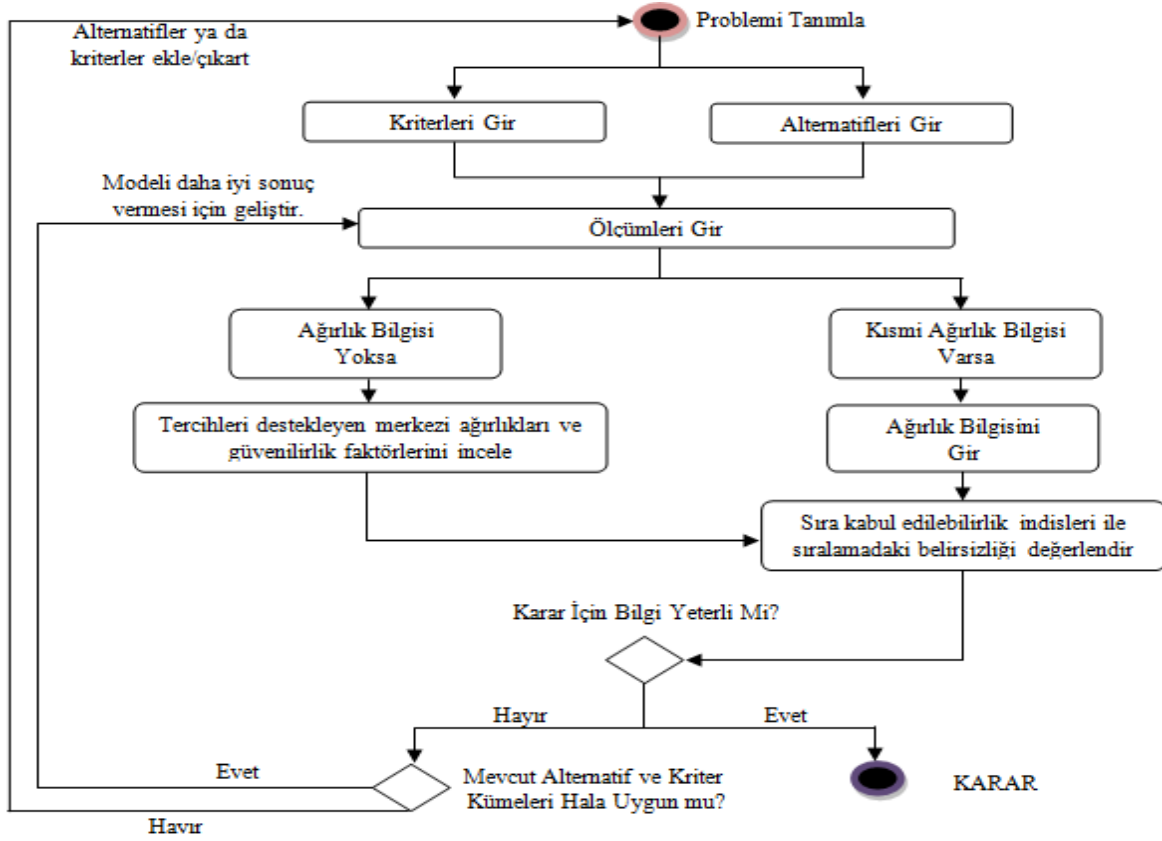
Alternatifler ya da kriterler ekle/çıkart

Problemi Tanımla

Kriterleri Gir

Alternatifleri Gir

Modeli daha iyi sonuç vermesi için geliştir.

Ölçümleri Gir

Ağırlık Bilgisi Yoksa

Kısmi Ağırlık Bilgisi Varsa

Tercihleri destekleyen merkezi ağırlıkları ve güvenilirlik faktörlerini incele

Ağırlık Bilgisini Gir

Sıra kabul edilebilirlik indisleri ile sıralamadaki belirsizliği değerlendir

Karar İçin Bilgi Yeterli Mi?

Hayır

Evet

Evet

Mevcut Alternatif ve Kriter Kümeleri Hala Uygun mu?

KARAR

Havır